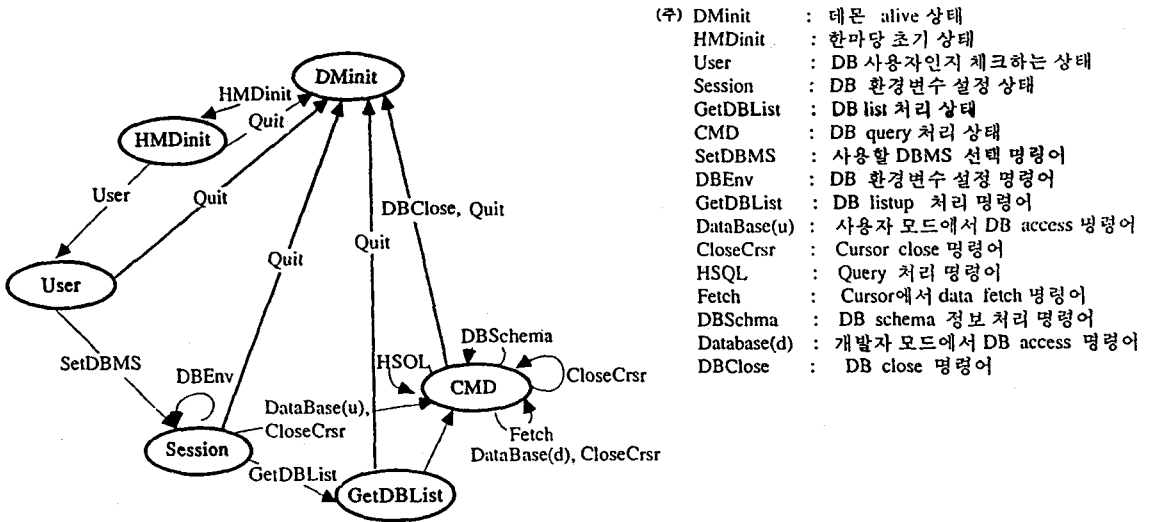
DMinit

HMDinit

Quit

HMDinit

User

Quit

User

Quit

Quit

DBClose, Quit

SetDBMS

DBEnv

DBSchema

HSOL

CMD

CloseCrsr

DataBase(u), CloseCrsr

Session

Fetch

DataBase(d), CloseCrsr

GetDBList

GetDBList

(주) DMinit : 데몬 alive 상태
HMDinit : 한마당 초기 상태
User : DB 사용자인지 체크하는 상태
Session : DB 환경변수 설정 상태
GetDBList : DB list 처리 상태
CMD : DB query 처리 상태
SetDBMS : 사용할 DBMS 선택 명령어
DBEnv : DB 환경변수 설정 명령어
GetDBList : DB listup 처리 명령어
DataBase(u) : 사용자 모드에서 DB access 명령어
CloseCrsr : Cursor close 명령어
HSQL : Query 처리 명령어
Fetch : Cursor에서 data fetch 명령어
DBSchma : DB schema 정보 처리 명령어
Database(d) : 개발자 모드에서 DB access 명령어
DBClose : DB close 명령어